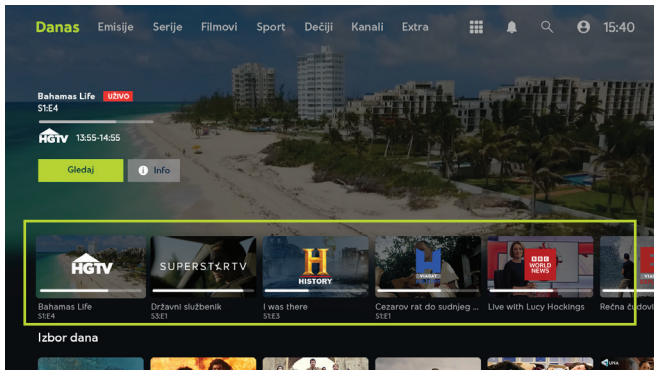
Danas Emisije Serije Filmovi Sport Dečiji Kanali Extra 15:40

Bahamas Life UŽIVO
S1:E4

HGTV 13:55-14:55

Gledaj
Info

HGTV
Bahamas Life
S1:E4

SUPERSTAR TV
Državni službenik
S3:E1

HISTORY
I was there
S1:E3

VIASAT
Cezarov rat do sudnjeg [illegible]
S1:E1

BBC WORLD NEWS
Live with Lucy Hockings

Rečna čudov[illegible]

Izbor dana

UNA